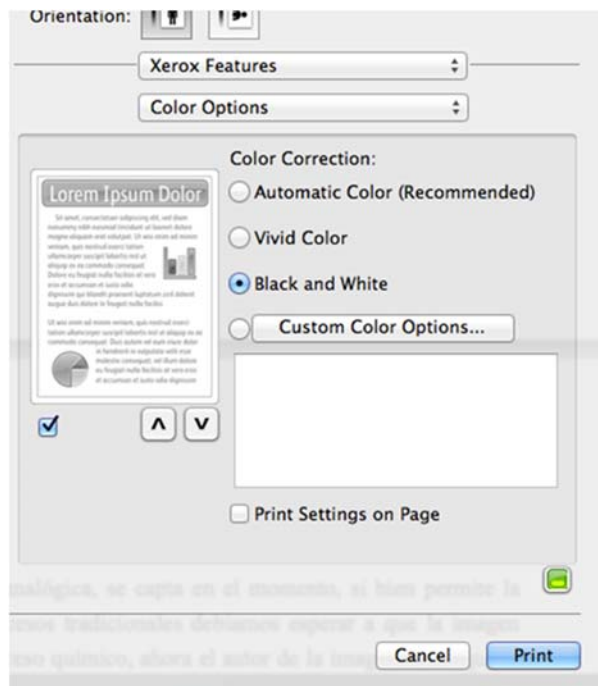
Orientation:

Xerox Features

Color Options

Lorem Ipsum Dolor

Color Correction:

Automatic Color (Recommended)

Vivid Color

Black and White

Custom Color Options...

Print Settings on Page

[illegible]nalógica, se capta en el momento, si bien permite la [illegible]esos tradicionales debíamos esperar a que la imagen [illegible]eso químico, ahora el autor de la ima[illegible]

Cancel

Print